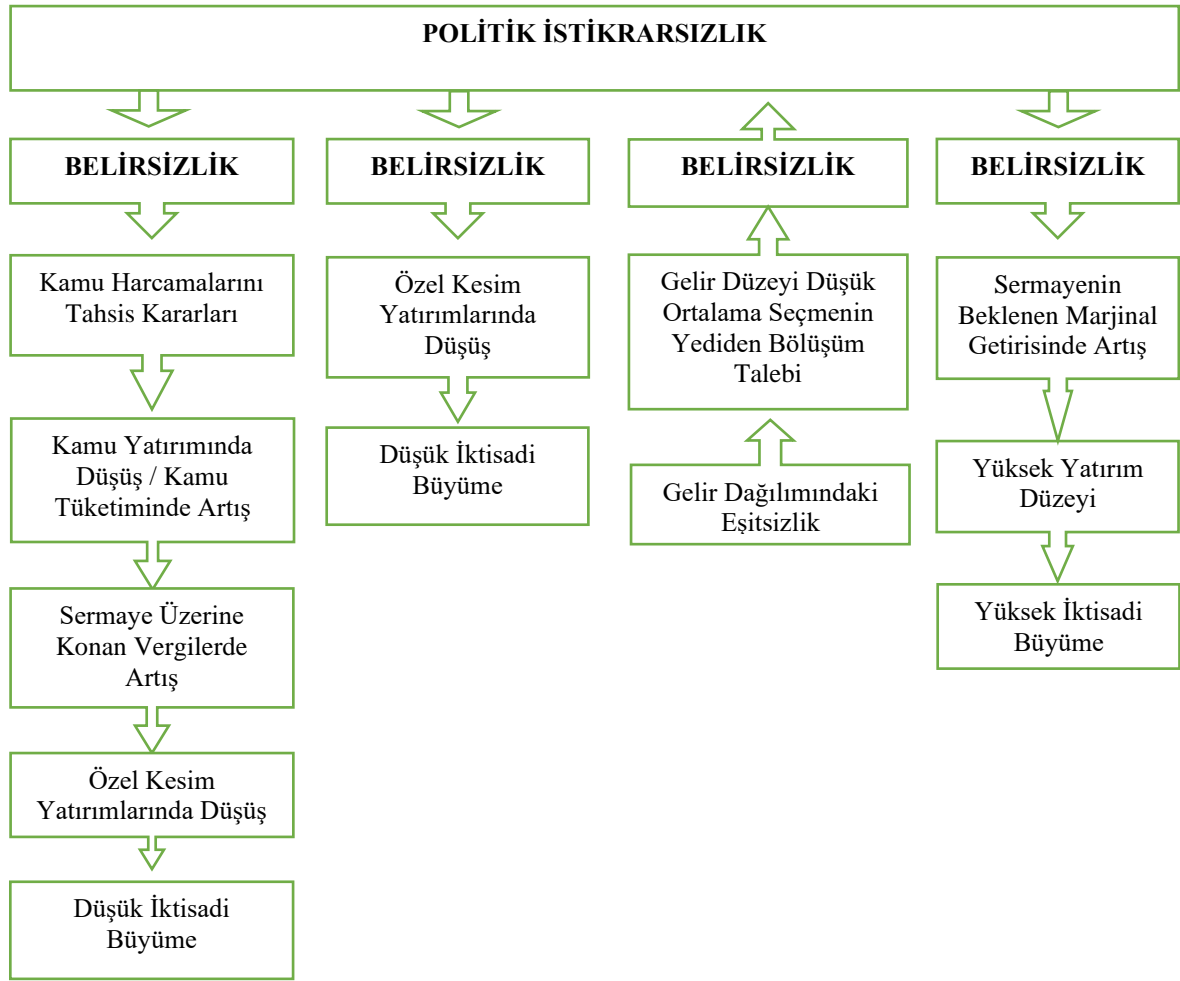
POLİTİK İSTİKRARSIZLIK

BELİRSİZLİK

Kamu Harcamalarını Tahsis Kararları

Kamu Yatırımında Düşüş / Kamu Tüketiminde Artış

Sermaye Üzerine Konan Vergilerde Artış

Özel Kesim Yatırımlarında Düşüş

Düşük İktisadi Büyüme

BELİRSİZLİK

Özel Kesim Yatırımlarında Düşüş

Düşük İktisadi Büyüme

BELİRSİZLİK

Gelir Düzeyi Düşük Ortalama Seçmenin Yediden Bölüşüm Talebi

Gelir Dağılımındaki Eşitsizlik

BELİRSİZLİK

Sermayenin Beklenen Marjinal Getirisinde Artış

Yüksek Yatırım Düzeyi

Yüksek İktisadi Büyüme